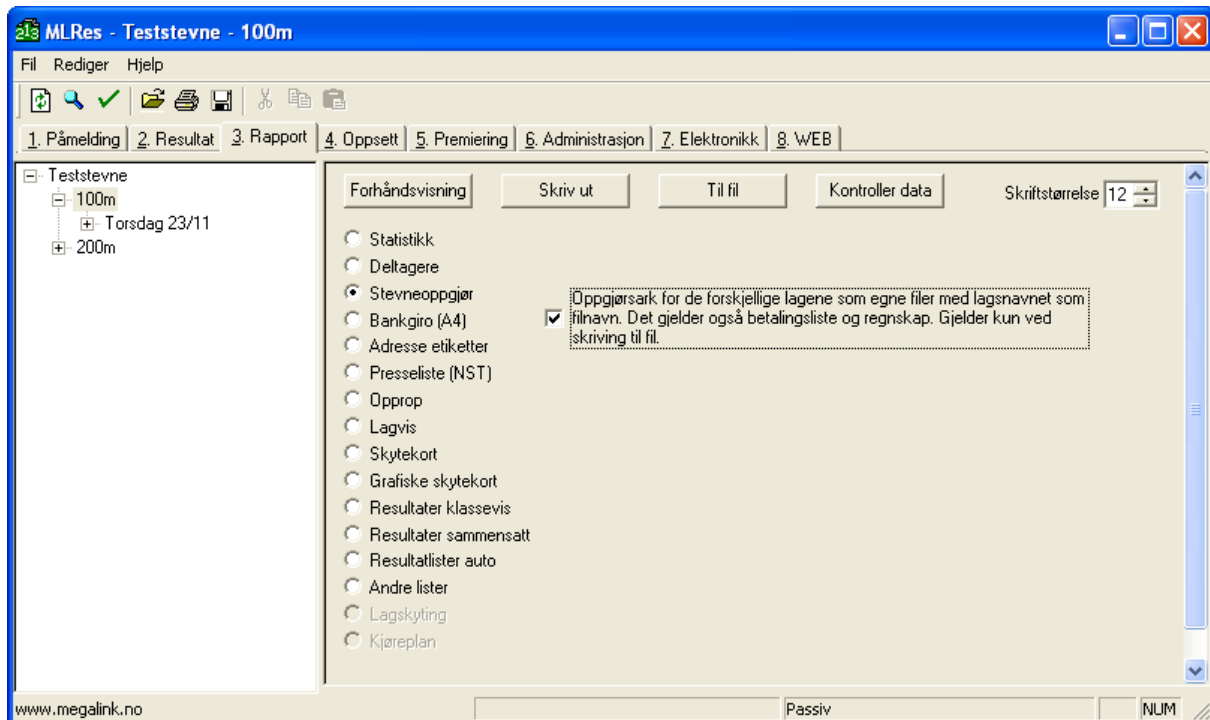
MLRes - Teststevne - 100m

Fil Rediger Hjelp

1. Påmelding | 2. Resultat | 3. Rapport | 4. Oppsett | 5. Premiering | 6. Administrasjon | 7. Elektronikk | 8. WEB

Teststevne
100m
Torsdag 23/11
200m

Forhåndsvisning | Skriv ut | Til fil | Kontroller data | Skriftstørrelse 12

Statistikk
Deltagere
Stevneoppgjør
Bankgiro (A4)
Adresse etiketter
Presseliste (NST)
Opprop
Lagvis
Skytekort
Grafiske skytekort
Resultater klassevis
Resultater sammensatt
Resultatlister auto
Andre lister
Lagskyting
Kjøreplan

Oppgjørsark for de forskjellige lagene som egne filer med lagsnavnet som filnavn. Det gjelder også betalingsliste og regnskap. Gjelder kun ved skriving til fil.

www.megalink.no | Passiv | NUM